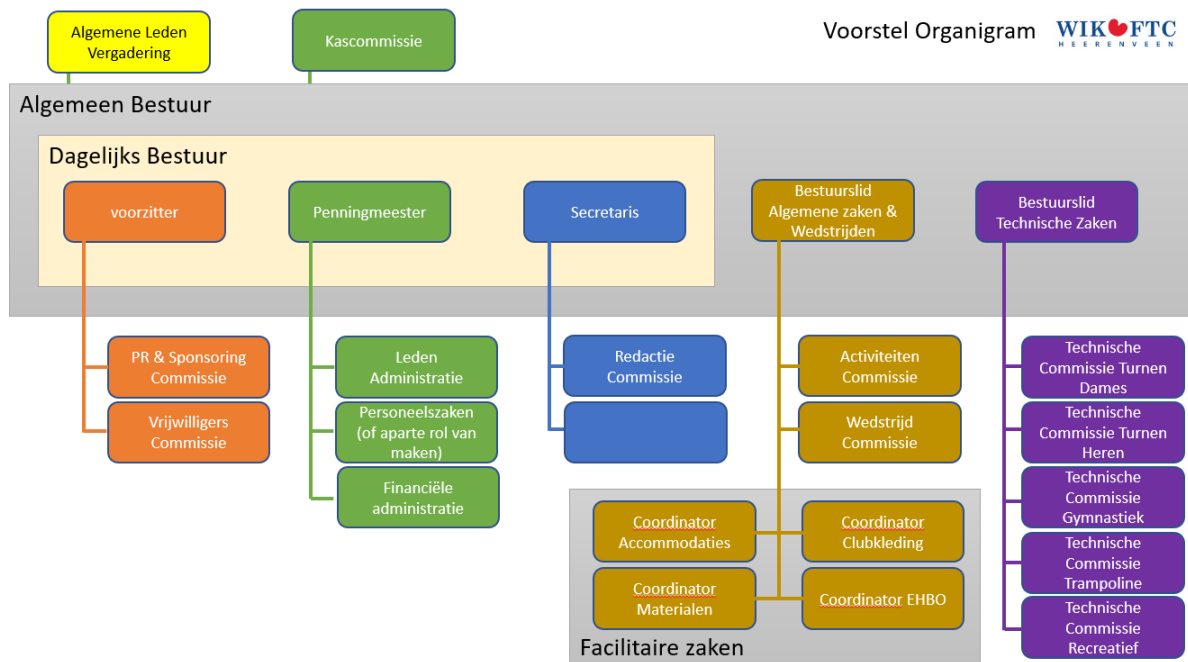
Algemene Leden Vergadering

Kascommissie

Voorstel Organigram

WIK FTC HEERENVEEN

Algemeen Bestuur

Dagelijks Bestuur

voorzitter

Penningmeester

Secretaris

Bestuurslid Algemene zaken & Wedstrijden

Bestuurslid Technische Zaken

PR & Sponsoring Commissie

Vrijwilligers Commissie

Leden Administratie

Personeelszaken (of aparte rol van maken)

Financiële administratie

Redactie Commissie

Activiteiten Commissie

Wedstrijd Commissie

Technische Commissie Turnen Dames

Technische Commissie Turnen Heren

Technische Commissie Gymnastiek

Technische Commissie Trampoline

Technische Commissie Recreatief

Coordinator Accommodaties

Coordinator Clubkleding

Coordinator Materialen

Coordinator EHBO

Facilitaire zaken